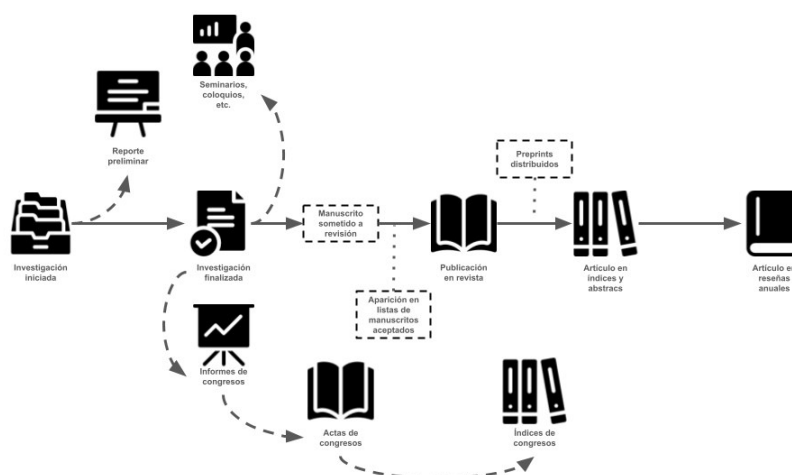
Seminarios, coloquios, etc.

Reporte preliminar

Investigación iniciada

Investigación finalizada

Manuscrito sometido a revisión

Aparición en listas de manuscritos aceptados

Publicación en revista

Preprints distribuidos

Artículo en índices y abstracs

Artículo e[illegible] reseñas anuales

Informes de congresos

Actas de congresos

Índices de congresos